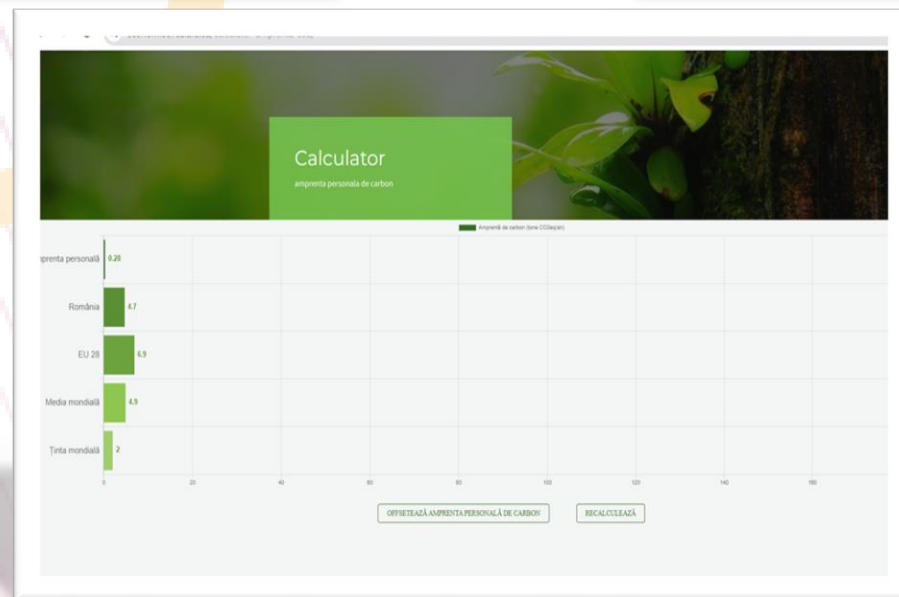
Calculator

amprenta personala de carbon

Amprentă de carbon (tone CO2eq/an)

mprenta personală 0.28

România 4.7

EU 28 6.9

Media mondială 4.9

Ținta mondială 2

0 20 40 60 80 100 120 140 160

OFFSETEAZĂ AMPRENTA PERSONALĂ DE CARBON

RECALCULEAZĂ